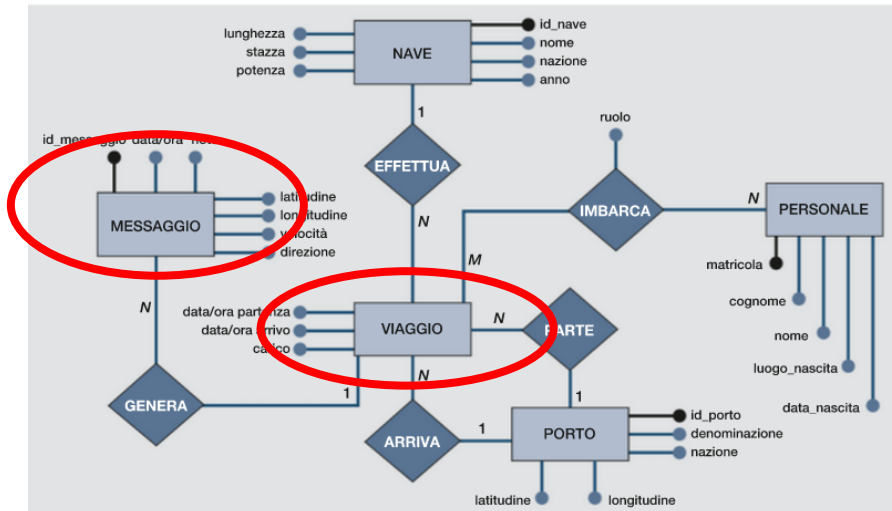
lunghezza
stazza
potenza
NAVE
id_nave
nome
nazione
anno
1
EFFETTUA
N
ruolo
IMBARCA
N
PERSONALE
id_messaggio data/ora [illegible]
MESSAGGIO
latitudine
longitudine
velocità
direzione
M
matricola
cognome
nome
luogo_nascita
data_nascita
N
data/ora partenza
data/ora arrivo
carico
VIAGGIO
N
PARTE
N
1
GENERA
1
1
ARRIVA
1
PORTO
id_porto
denominazione
nazione
latitudine
longitudine